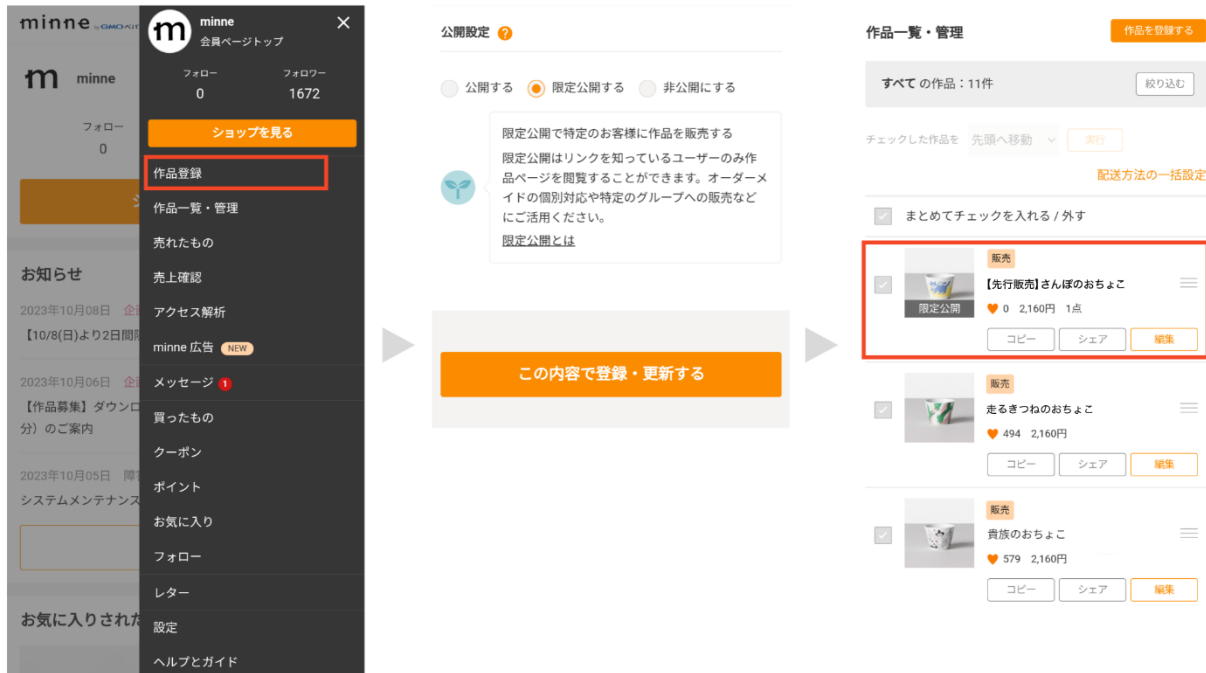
minne by GMOペパボ

minne

フォロー
0

お知らせ

2023年10月08日 企

【10/8(日)より2日間限

2023年10月06日 企

【作品募集】ダウンロ
分）のご案内

2023年10月05日 障

システムメンテナンス

お気に入りされた

minne
会員ページトップ

フォロー
0

フォロワー
1672

ショップを見る

作品登録

作品一覧・管理

売れたもの

売上確認

アクセス解析

minne 広告 NEW

メッセージ 1

買ったもの

クーポン

ポイント

お気に入り

フォロー

レター

設定

ヘルプとガイド

公開設定

公開する　限定公開する　非公開にする

限定公開で特定のお客様に作品を販売する

限定公開はリンクを知っているユーザーのみ作品ページを閲覧することができます。オーダーメイドの個別対応や特定のグループへの販売などにご活用ください。

限定公開とは

この内容で登録・更新する

作品一覧・管理

作品を登録する

すべて の作品：11件

絞り込む

チェックした作品を　先頭へ移動　実行

配送方法の一括設定

まとめてチェックを入れる / 外す

販売
【先行販売】さんぽのおちょこ
限定公開
0　2,160円　1点
コピー　シェア　編集

販売
走るきつねのおちょこ
494　2,160円
コピー　シェア　編集

販売
貴族のおちょこ
579　2,160円
コピー　シェア　編集